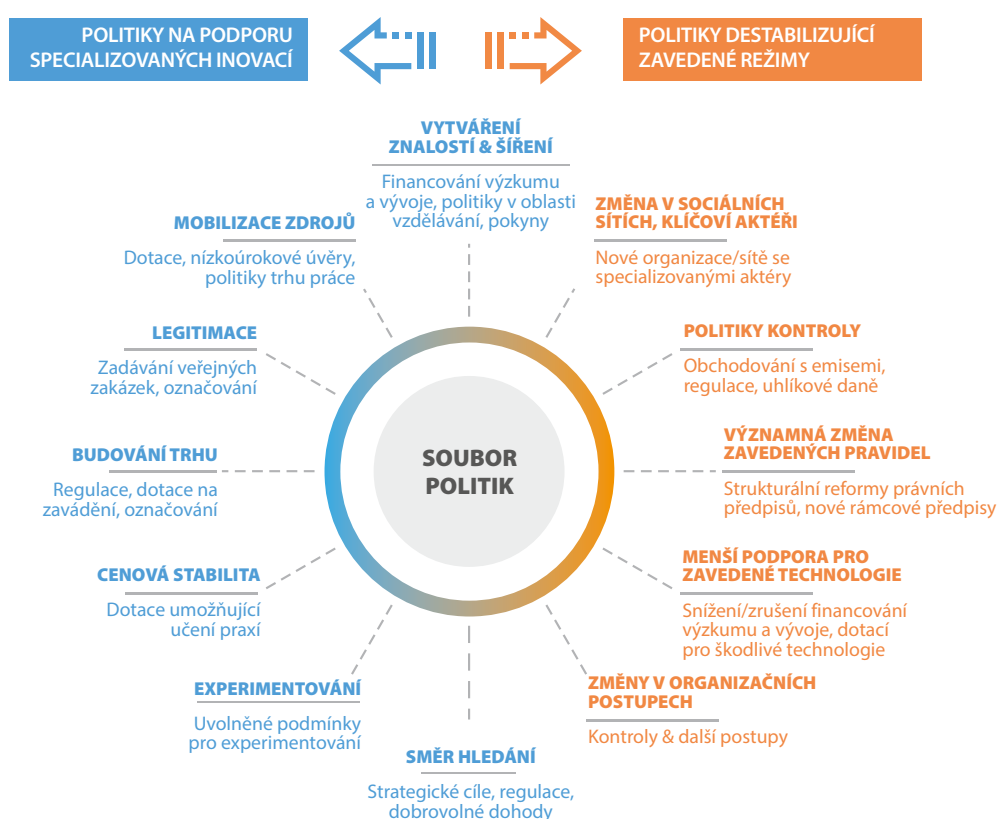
POLITIKY NA PODPORU SPECIALIZOVANÝCH INOVACÍ

POLITIKY DESTABILIZUJÍCÍ ZAVEDENÉ REŽIMY

VYTVÁŘENÍ ZNALOSTÍ & ŠÍŘENÍ

Financování výzkumu a vývoje, politiky v oblasti vzdělávání, pokyny

MOBILIZACE ZDROJŮ

Dotace, nízkoúrokové úvěry, politiky trhu práce

ZMĚNA V SOCIÁLNÍCH SÍTÍCH, KLÍČOVÍ AKTÉŘI

Nové organizace/sítě se specializovanými aktéry

LEGITIMACE

Zadávání veřejných zakázek, označování

POLITIKY KONTROLY

Obchodování s emisemi, regulace, uhlíkové daně

BUDOVÁNÍ TRHU

Regulace, dotace na zavádění, označování

SOUBOR POLITIK

VÝZNAMNÁ ZMĚNA ZAVEDENÝCH PRAVIDEL

Strukturální reformy právních předpisů, nové rámcové předpisy

CENOVÁ STABILITA

Dotace umožňující učení praxí

MENŠÍ PODPORA PRO ZAVEDENÉ TECHNOLOGIE

Snížení/zrušení financování výzkumu a vývoje, dotací pro škodlivé technologie

EXPERIMENTOVÁNÍ

Uvolněné podmínky pro experimentování

ZMĚNY V ORGANIZAČNÍCH POSTUPECH

Kontroly & další postupy

SMĚR HLEDÁNÍ

Strategické cíle, regulace, dobrovolné dohody